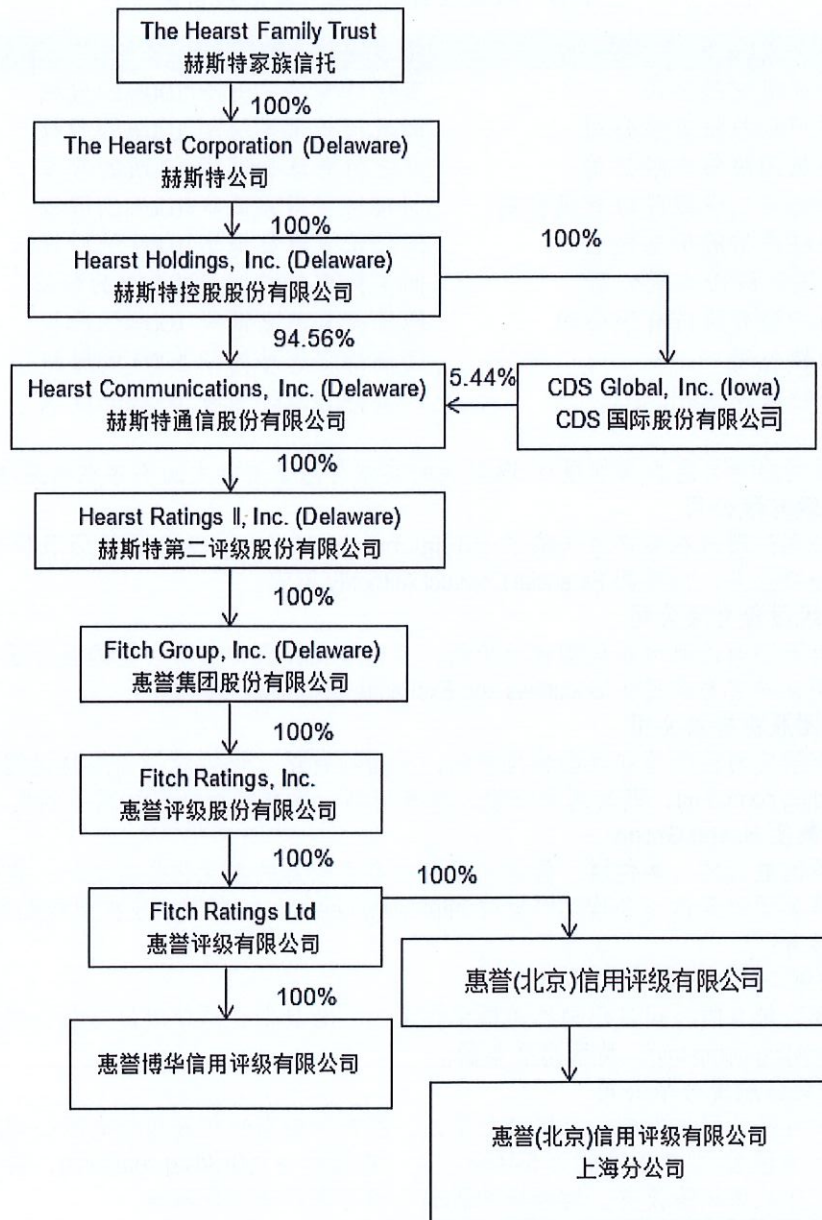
The Hearst Family Trust
赫斯特家族信托

100%

The Hearst Corporation (Delaware)
赫斯特公司

100%

Hearst Holdings, Inc. (Delaware)
赫斯特控股股份有限公司

100%

94.56%

Hearst Communications, Inc. (Delaware)
赫斯特通信股份有限公司

5.44%

CDS Global, Inc. (Iowa)
CDS 国际股份有限公司

100%

Hearst Ratings II, Inc. (Delaware)
赫斯特第二评级股份有限公司

100%

Fitch Group, Inc. (Delaware)
惠誉集团股份有限公司

100%

Fitch Ratings, Inc.
惠誉评级股份有限公司

100%

100%

Fitch Ratings Ltd
惠誉评级有限公司

100%

惠誉(北京)信用评级有限公司

惠誉博华信用评级有限公司

惠誉(北京)信用评级有限公司
上海分公司